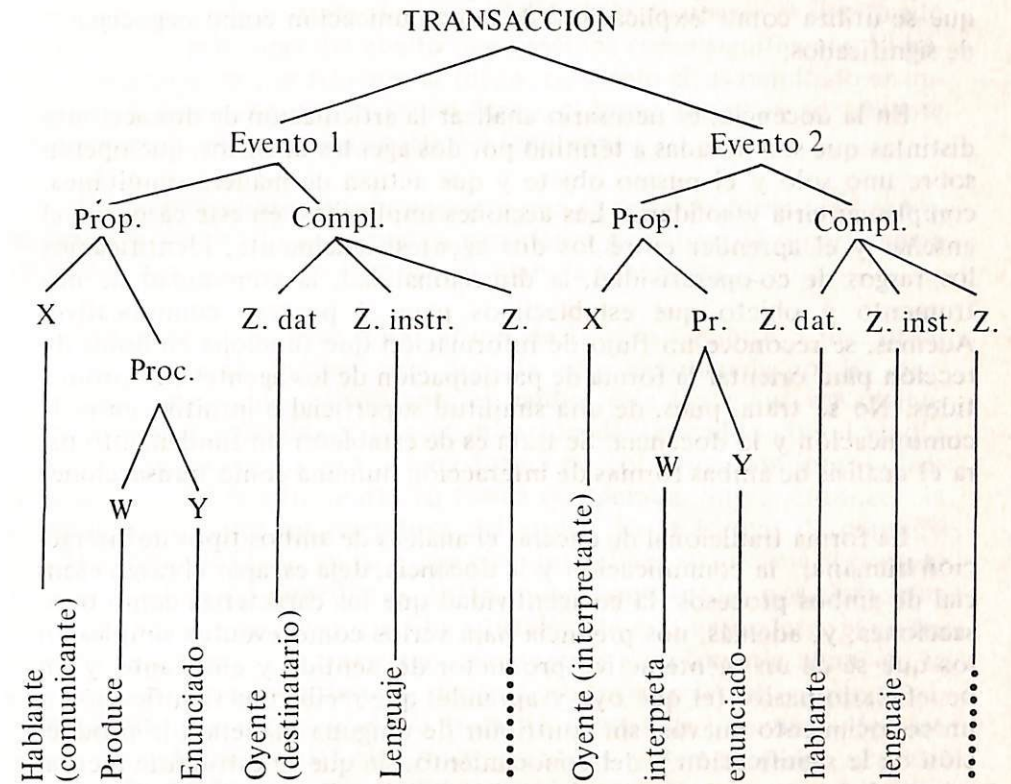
TRANSACCION

Evento 1

Evento 2

Prop.

Compl.

Prop.

Compl.

X

Z. dat

Z. instr.

Z.

X

Pr.

Z. dat.

Z. inst.

Z.

Proc.

W

Y

W

Y

Hablante (comunicante)

Produce

Enunciado

Oyente (destinatario)

Lenguaje

.........

Oyente (interpretante)

interpreta

enunciado

hablante

lenguaje

.........

que se utiliza como explicación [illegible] de significados.

En la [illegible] analizar la articulación de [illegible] distintas que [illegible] a término por dos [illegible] sobre uno solo y el mismo objeto y que actúan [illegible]

Además, se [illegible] de la forma de participación de los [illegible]. No se trata, pues, de una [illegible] comunicación y la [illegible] de interacción humana como transacciones.

La forma tradicional de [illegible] de ambos tipos de interacción humana: la comunicación y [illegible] de ambos procesos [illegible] y además, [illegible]